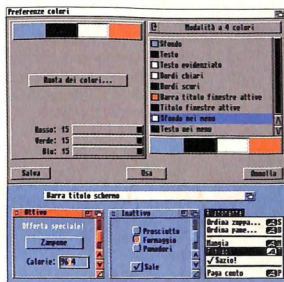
Preferenze colori

Modalità a 4 colori

Ruota dei colori...

Sfondo
Testo
Testo evidenziato
Bordi chiari
Bordi scuri
Barra titolo finestre attive
Titolo finestre attive
Sfondo nei menu
Testo nei menu

Rosso: 15
Verde: 15
Blu: 15

Salva
Usa
Annulla

Barra titolo schermo

Attivo
Offerta speciale!
Zampone
Calorie: 96 4

Inattivo
Prosciutto
Formaggio
Pomodori
Sale

Ordina zuppa...
Ordina pane...
Mangia
Sazio!
Paga conto